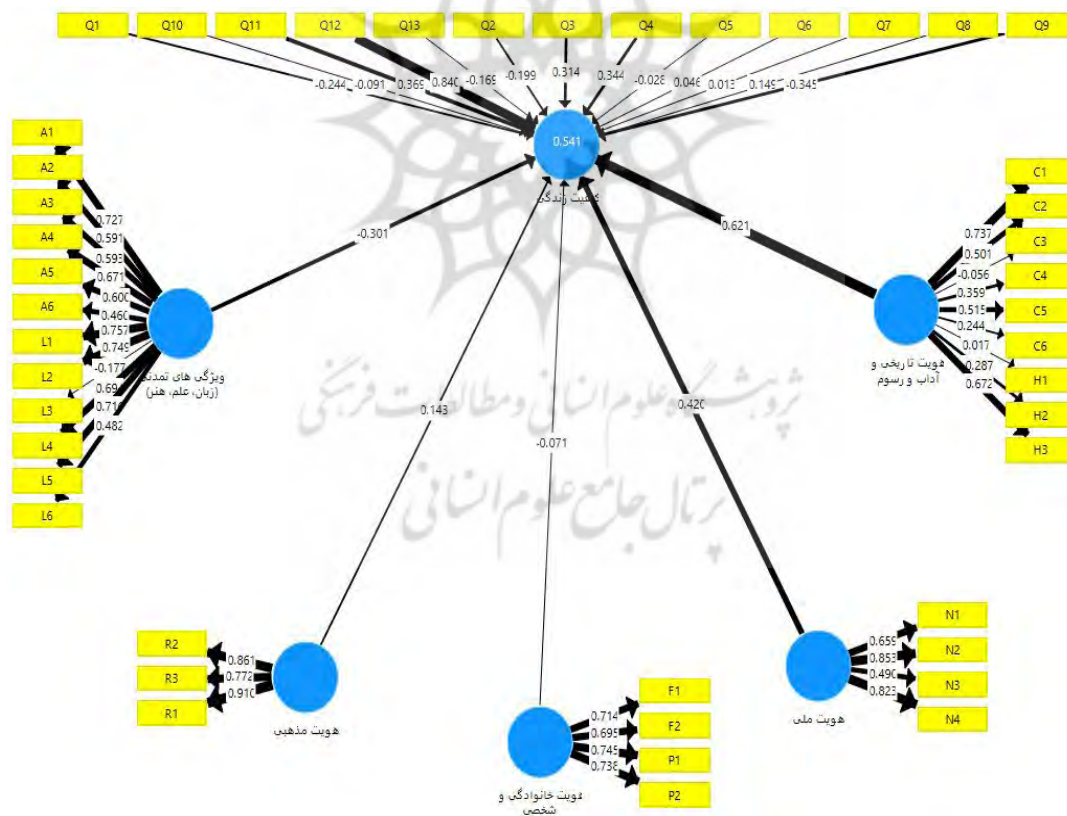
Q1
Q10
Q11
Q12
Q13
Q2
Q3
Q4
Q5
Q6
Q7
Q8
Q9

-0.244
-0.091
0.369
0.840
-0.169
-0.199
0.314
0.344
-0.028
0.046
0.013
0.149
-0.345

0.541
کیفیت زندگی

A1
A2
A3
A4
A5
A6
L1
L2
L3
L4
L5
L6

0.727
0.591
0.593
0.671
0.600
0.460
0.757
0.749
-0.177
0.694
0.711
0.482

ویژگی های تمدنی (زبان، علم، هنر)

-0.301

C1
C2
C3
C4
C5
C6
H1
H2
H3

0.737
0.501
-0.056
0.359
0.515
0.244
0.017
0.287
0.672

0.621

هویت تاریخی و آداب و رسوم

0.143
-0.071
0.420

R2
R3
R1

0.861
0.772
0.910

هویت مذهبی

F1
F2
P1
P2

0.714
0.695
0.745
0.738

هویت خانوادگی و شخصی

N1
N2
N3
N4

0.659
0.853
0.490
0.823

هویت ملی

پژوهشگاه علوم انسانی و مطالعات فرهنگی
پرتال جامع علوم انسانی